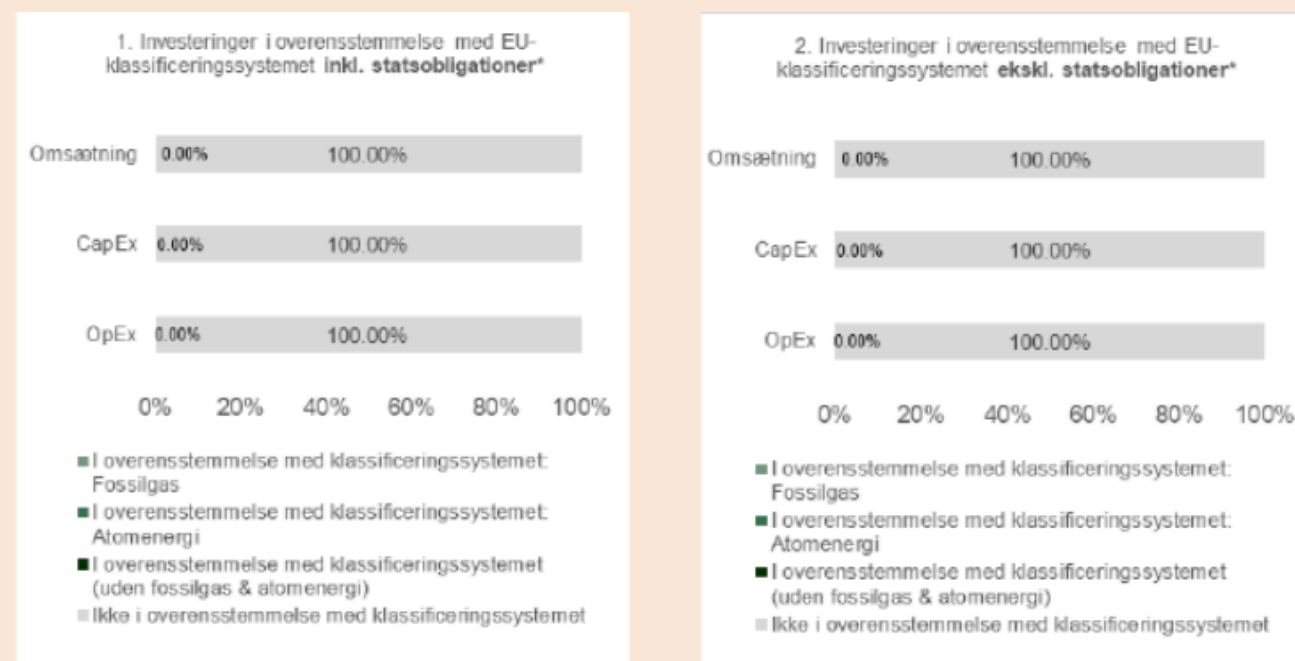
1. Investeringer i overensstemmelse med EU-klassificeringssystemet **inkl. statsobligationer***

Omsætning 0.00% 100.00%

CapEx 0.00% 100.00%

OpEx 0.00% 100.00%

0% 20% 40% 60% 80% 100%

I overensstemmelse med klassificeringssystemet: Fossilgas

I overensstemmelse med klassificeringssystemet: Atomenergi

I overensstemmelse med klassificeringssystemet (uden fossilgas & atomenergi)

Ikke i overensstemmelse med klassificeringssystemet

2. Investeringer i overensstemmelse med EU-klassificeringssystemet **ekskl. statsobligationer***

Omsætning 0.00% 100.00%

CapEx 0.00% 100.00%

OpEx 0.00% 100.00%

0% 20% 40% 60% 80% 100%

I overensstemmelse med klassificeringssystemet: Fossilgas

I overensstemmelse med klassificeringssystemet: Atomenergi

I overensstemmelse med klassificeringssystemet (uden fossilgas & atomenergi)

Ikke i overensstemmelse med klassificeringssystemet